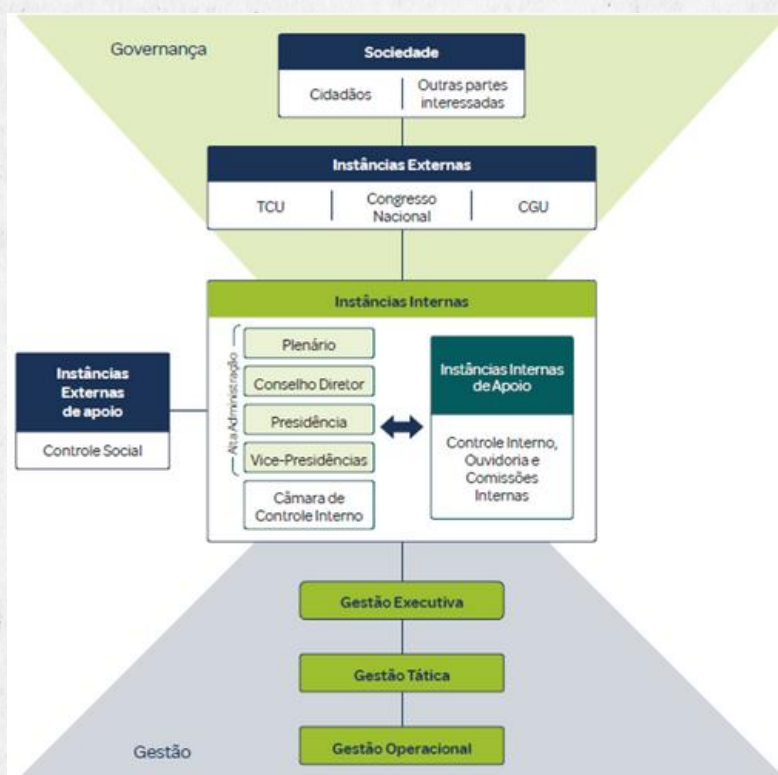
Governança

Sociedade

Cidadãos | Outras partes interessadas

Instâncias Externas

TCU | Congresso Nacional | CGU

Instâncias Internas

Alta Administração

Plenário

Conselho Diretor

Presidência

Vice-Presidências

Câmara de Controle Interno

Instâncias Internas de Apoio

Controle Interno, Ouvidoria e Comissões Internas

Instâncias Externas de apoio

Controle Social

Gestão Executiva

Gestão Tática

Gestão

Gestão Operacional